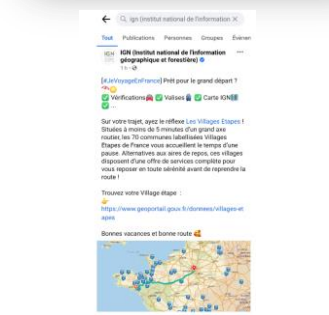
ign (institut national de l'information ×

Tout Publications Personnes Groupes Évènen

IGN IGN (Institut national de l'information géographique et forestière)
1 j

[#JeVoyageEnFrance] Prêt pour le grand départ ?

✅ Vérifications ✅ Valises ✅ Carte IGN
✅ ...

Sur votre trajet, ayez le réflexe Les Villages Etapes ! Situées à moins de 5 minutes d'un grand axe routier, les 70 communes labellisées Villages Étapes de France vous accueillent le temps d'une pause. Alternatives aux aires de repos, ces villages disposent d'une offre de services complète pour vous reposer en toute sérénité avant de reprendre la route !

Trouvez votre Village étape :
https://www.geoportail.gouv.fr/donnees/villages-et-apes

Bonnes vacances et bonne route